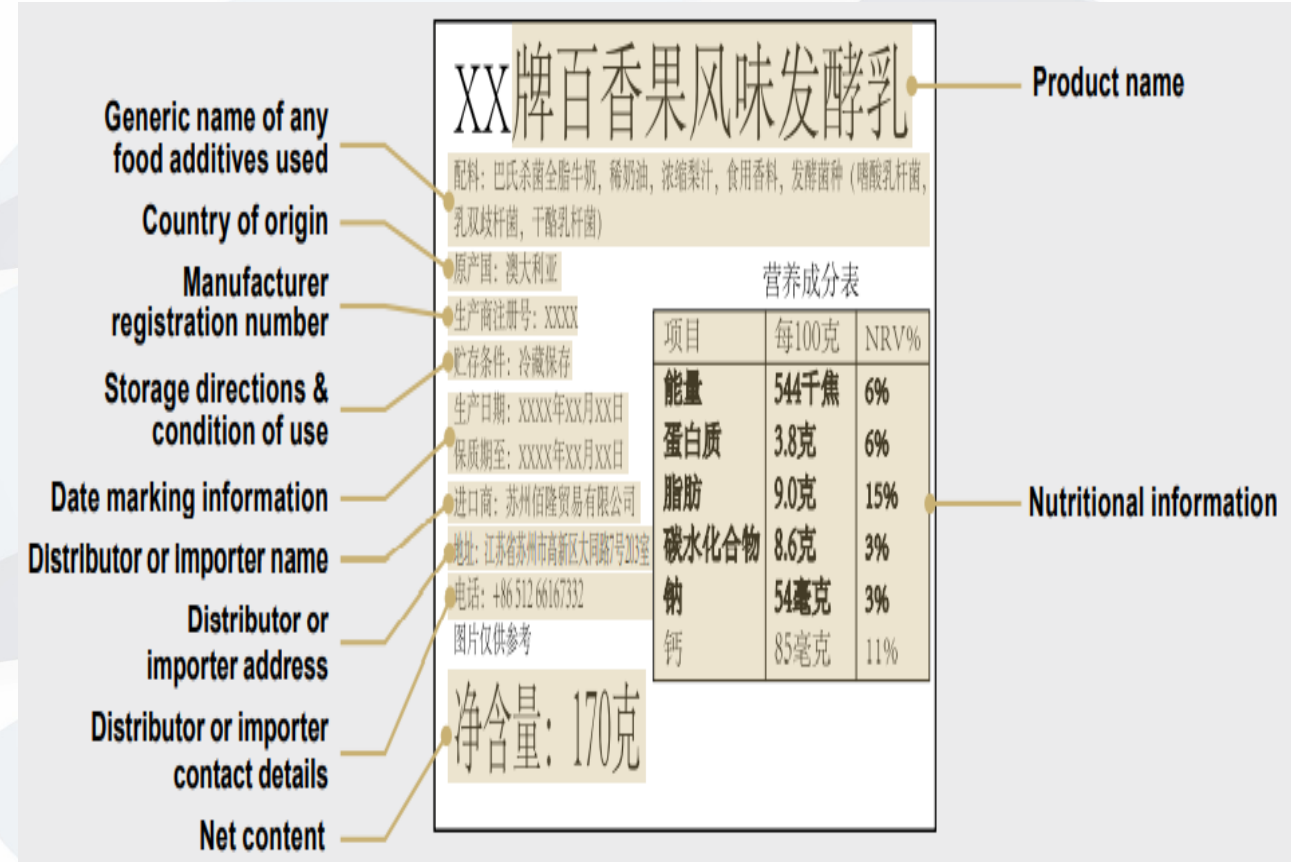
XX牌百香果风味发酵乳

Product name

Generic name of any food additives used

配料：巴氏杀菌全脂牛奶，稀奶油，浓缩梨汁，食用香料，发酵菌种（嗜酸乳杆菌，乳双歧杆菌，干酪乳杆菌）

Country of origin

原产国：澳大利亚

Manufacturer registration number

生产商注册号：XXXX

Storage directions & condition of use

贮存条件：冷藏保存

Date marking information

生产日期：XXXX年XX月XX日
保质期至：XXXX年XX月XX日

Distributor or Importer name

进口商：苏州佰隆贸易有限公司

Distributor or importer address

地址：江苏省苏州市高新区大同路7号203室

Distributor or importer contact details

电话：+86 512 66167332

图片仅供参考

Net content

净含量：170克

营养成分表

| 项目 | 每100克 | NRV% |
|---|---|---|
| 能量 | 544千焦 | 6% |
| 蛋白质 | 3.8克 | 6% |
| 脂肪 | 9.0克 | 15% |
| 碳水化合物 | 8.6克 | 3% |
| 钠 | 54毫克 | 3% |
| 钙 | 85毫克 | 11% |

Nutritional information